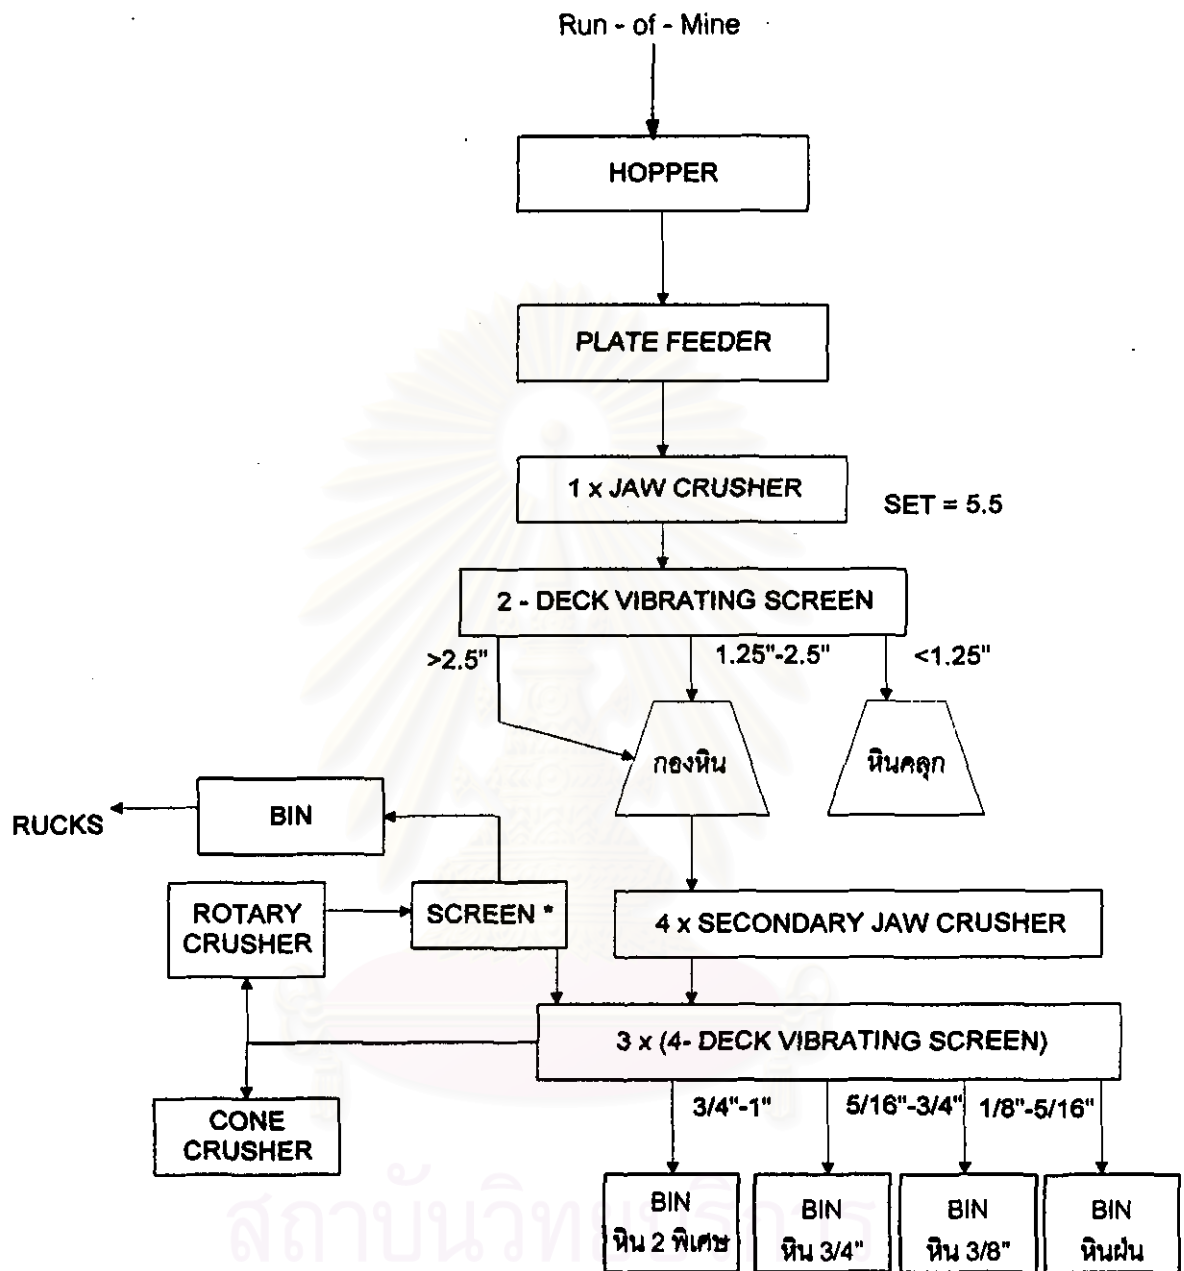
Run - of - Mine

HOPPER

PLATE FEEDER

1 x JAW CRUSHER

SET = 5.5

2 - DECK VIBRATING SCREEN

>2.5"

1.25"-2.5"

<1.25"

กองหิน

หินคลุก

RUCKS

BIN

ROTARY CRUSHER

SCREEN *

4 x SECONDARY JAW CRUSHER

3 x (4- DECK VIBRATING SCREEN)

CONE CRUSHER

3/4"-1"

5/16"-3/4"

1/8"-5/16"

BIN หิน 2 พิเศษ

BIN หิน 3/4"

BIN หิน 3/8"

BIN หินฝุ่น

สถาบันวิทยบริการ